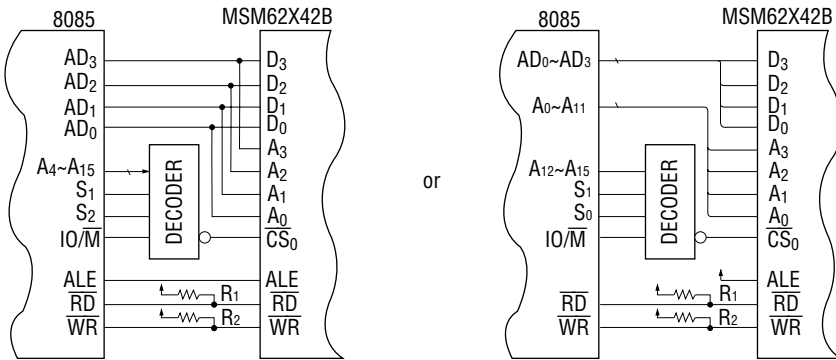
8085

MSM62X42B

$AD_3$
$AD_2$
$AD_1$
$AD_0$
$A_4$~$A_{15}$
$S_1$
$S_2$
IO/$\overline{M}$
ALE
$\overline{RD}$
$\overline{WR}$

DECODER

$R_1$
$R_2$

$D_3$
$D_2$
$D_1$
$D_0$
$A_3$
$A_2$
$A_1$
$A_0$
$\overline{CS_0}$
ALE
$\overline{RD}$
$\overline{WR}$

or

8085

MSM62X42B

$AD_0$~$AD_3$
$A_0$~$A_{11}$
$A_{12}$~$A_{15}$
$S_1$
$S_0$
IO/$\overline{M}$
$\overline{RD}$
$\overline{WR}$

DECODER

$R_1$
$R_2$

$D_3$
$D_2$
$D_1$
$D_0$
$A_3$
$A_2$
$A_1$
$A_0$
$\overline{CS_0}$
ALE
$\overline{RD}$
$\overline{WR}$